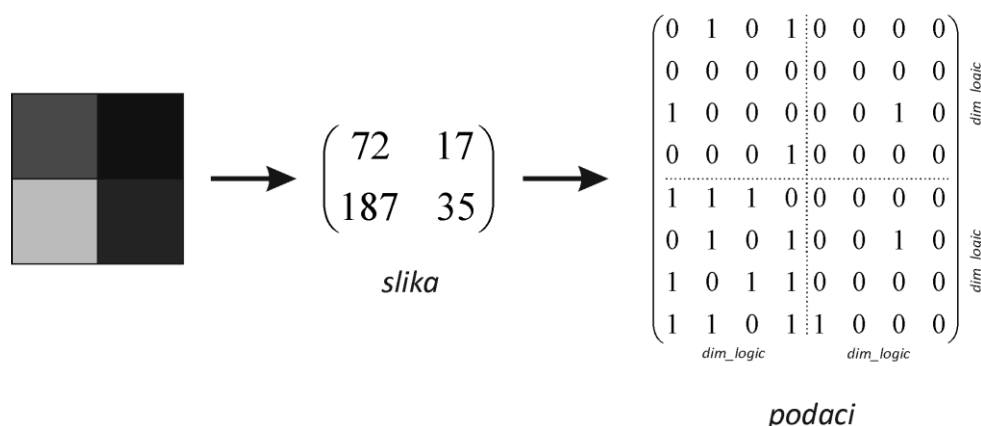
$\begin{pmatrix} 72 & 17 \\ 187 & 35 \end{pmatrix}$

slika

$\begin{pmatrix} 0 & 1 & 0 & 1 & 0 & 0 & 0 & 0 \\ 0 & 0 & 0 & 0 & 0 & 0 & 0 & 0 \\ 1 & 0 & 0 & 0 & 0 & 0 & 1 & 0 \\ 0 & 0 & 0 & 1 & 0 & 0 & 0 & 0 \\ 1 & 1 & 1 & 0 & 0 & 0 & 0 & 0 \\ 0 & 1 & 0 & 1 & 0 & 0 & 1 & 0 \\ 1 & 0 & 1 & 1 & 0 & 0 & 0 & 0 \\ 1 & 1 & 0 & 1 & 1 & 0 & 0 & 0 \end{pmatrix}$

dim_logic

dim_logic

dim_logic

dim_logic

podaci